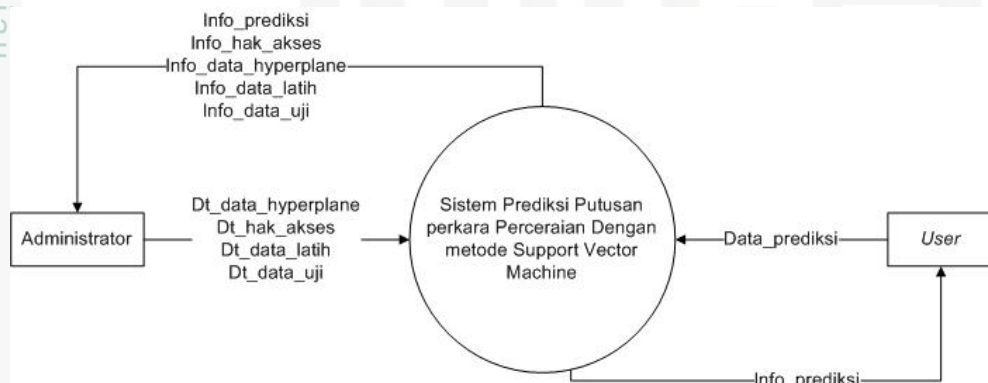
Info_prediksi
Info_hak_akses
Info_data_hyperplane
Info_data_latih
Info_data_uji

Administrator

Dt_data_hyperplane
Dt_hak_akses
Dt_data_latih
Dt_data_uji

Sistem Prediksi Putusan perkara Perceraian Dengan metode Support Vector Machine

Data_prediksi

User

Info_prediksi